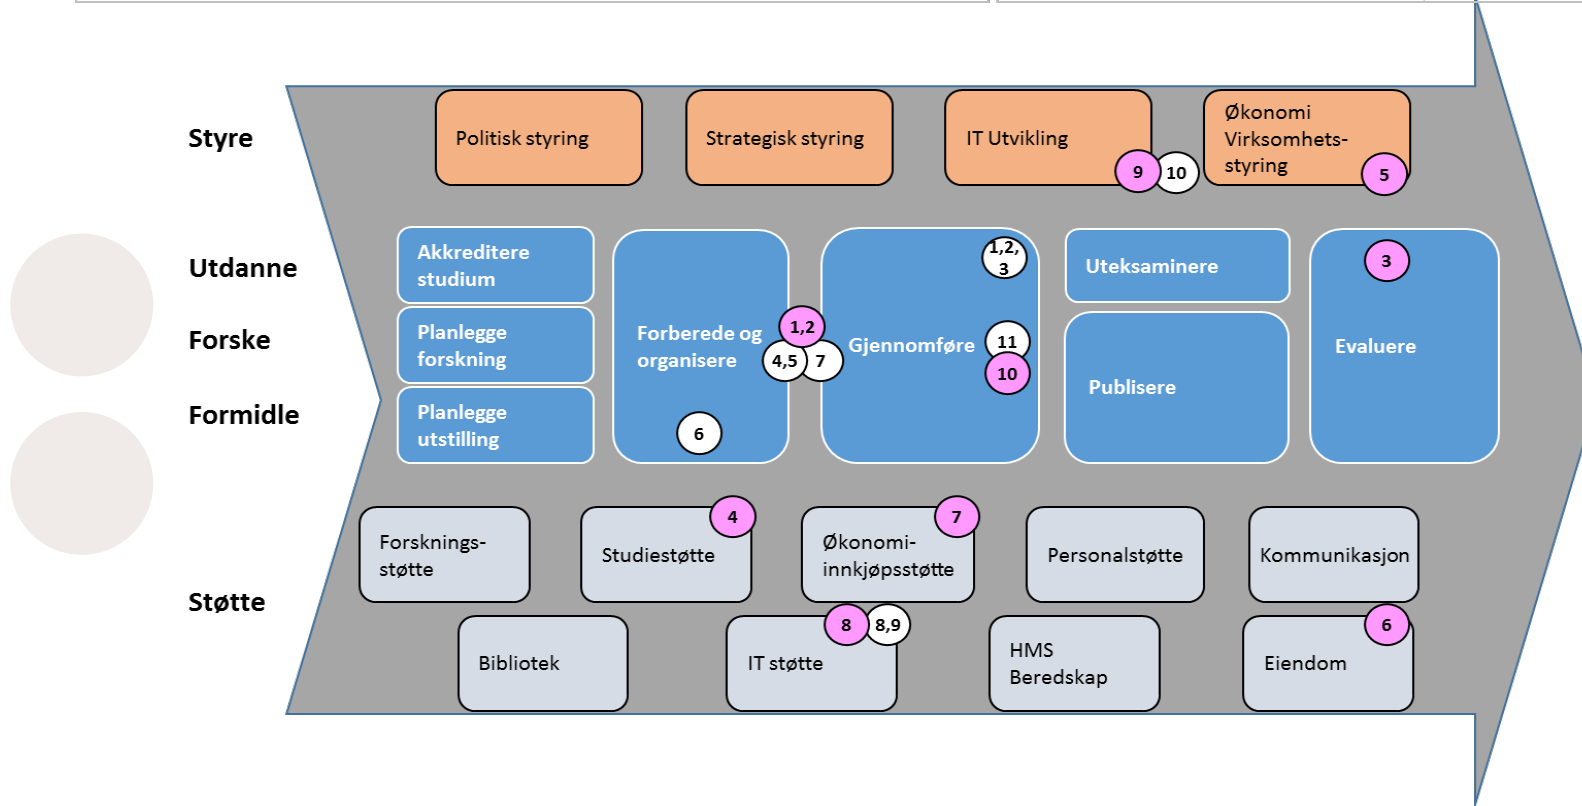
Styre

Politisk styring

Strategisk styring

IT Utvikling

9

10

Økonomi Virksomhets-styring

5

Utdanne

Forske

Formidle

Akkreditere studium

Planlegge forskning

Planlegge utstilling

Forberede og organisere

1,2

4,5

7

6

Gjennomføre

1,2, 3

11

10

Uteksaminere

Publisere

3

Evaluere

Støtte

Forsknings-støtte

Studiestøtte

4

Økonomi-innkjøpsstøtte

7

Personalstøtte

Kommunikasjon

Bibliotek

IT støtte

8

8,9

HMS Beredskap

Eiendom

6